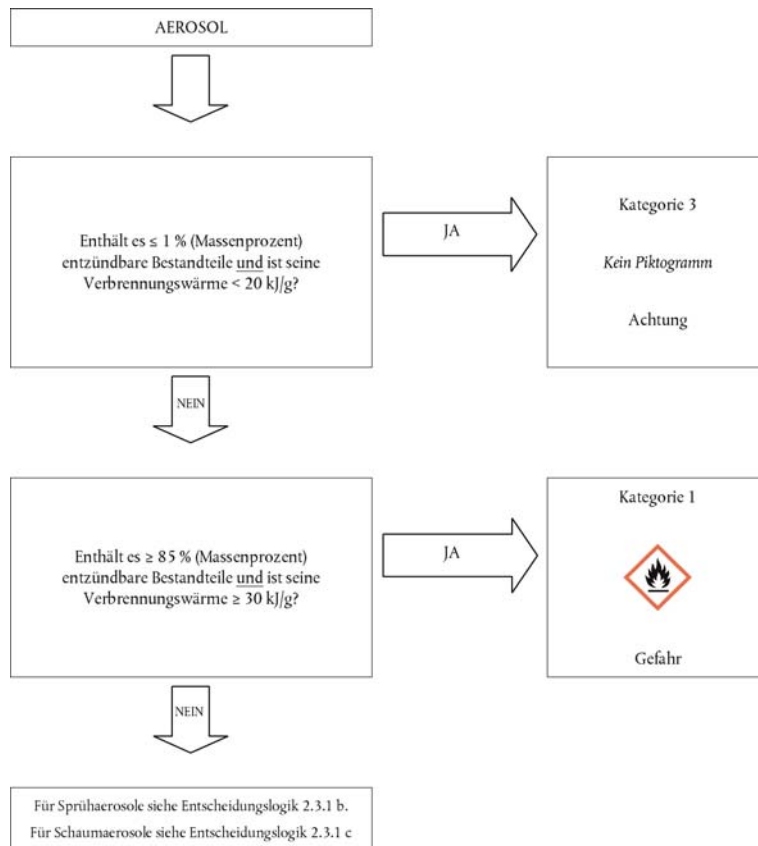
AEROSOL

Enthält es ≤ 1 % (Massenprozent) entzündbare Bestandteile und ist seine Verbrennungswärme < 20 kJ/g?

JA

Kategorie 3

*Kein Piktogramm*

Achtung

NEIN

Enthält es ≥ 85 % (Massenprozent) entzündbare Bestandteile und ist seine Verbrennungswärme ≥ 30 kJ/g?

JA

Kategorie 1

Gefahr

NEIN

Für Sprühaerosole siehe Entscheidungslogik 2.3.1 b.
Für Schaumaerosole siehe Entscheidungslogik 2.3.1 c